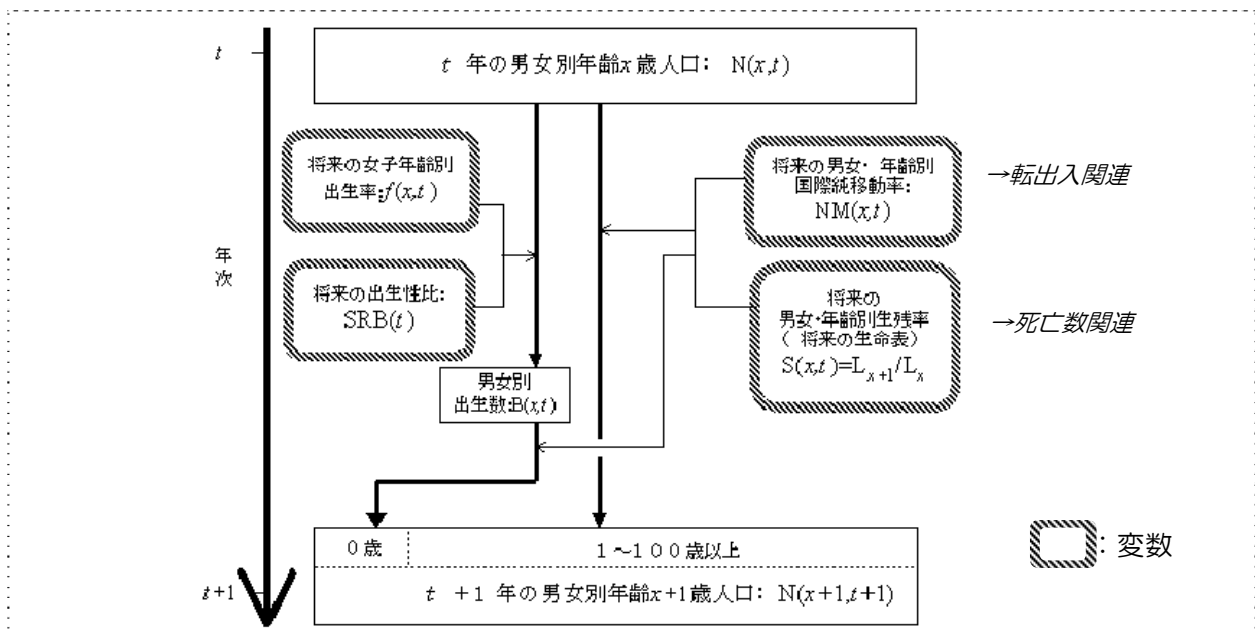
$t$

$t$ 年の男女別年齢$x$歳人口： N$(x,t)$

将来の女子年齢別出生率:$f(x,t)$

将来の男女・年齢別国際純移動率: NM$(x,t)$

→転出入関連

年次

将来の出生性比: SRB$(t)$

将来の男女･年齢別生残率（将来の生命表）S$(x,t)$=L$_{x+1}$/L$_x$

→死亡数関連

男女別出生数:B$(x,t)$

0歳

1～100歳以上

: 変数

$t+1$

$t$ +1 年の男女別年齢$x$+1歳人口： N$(x+1,t+1)$